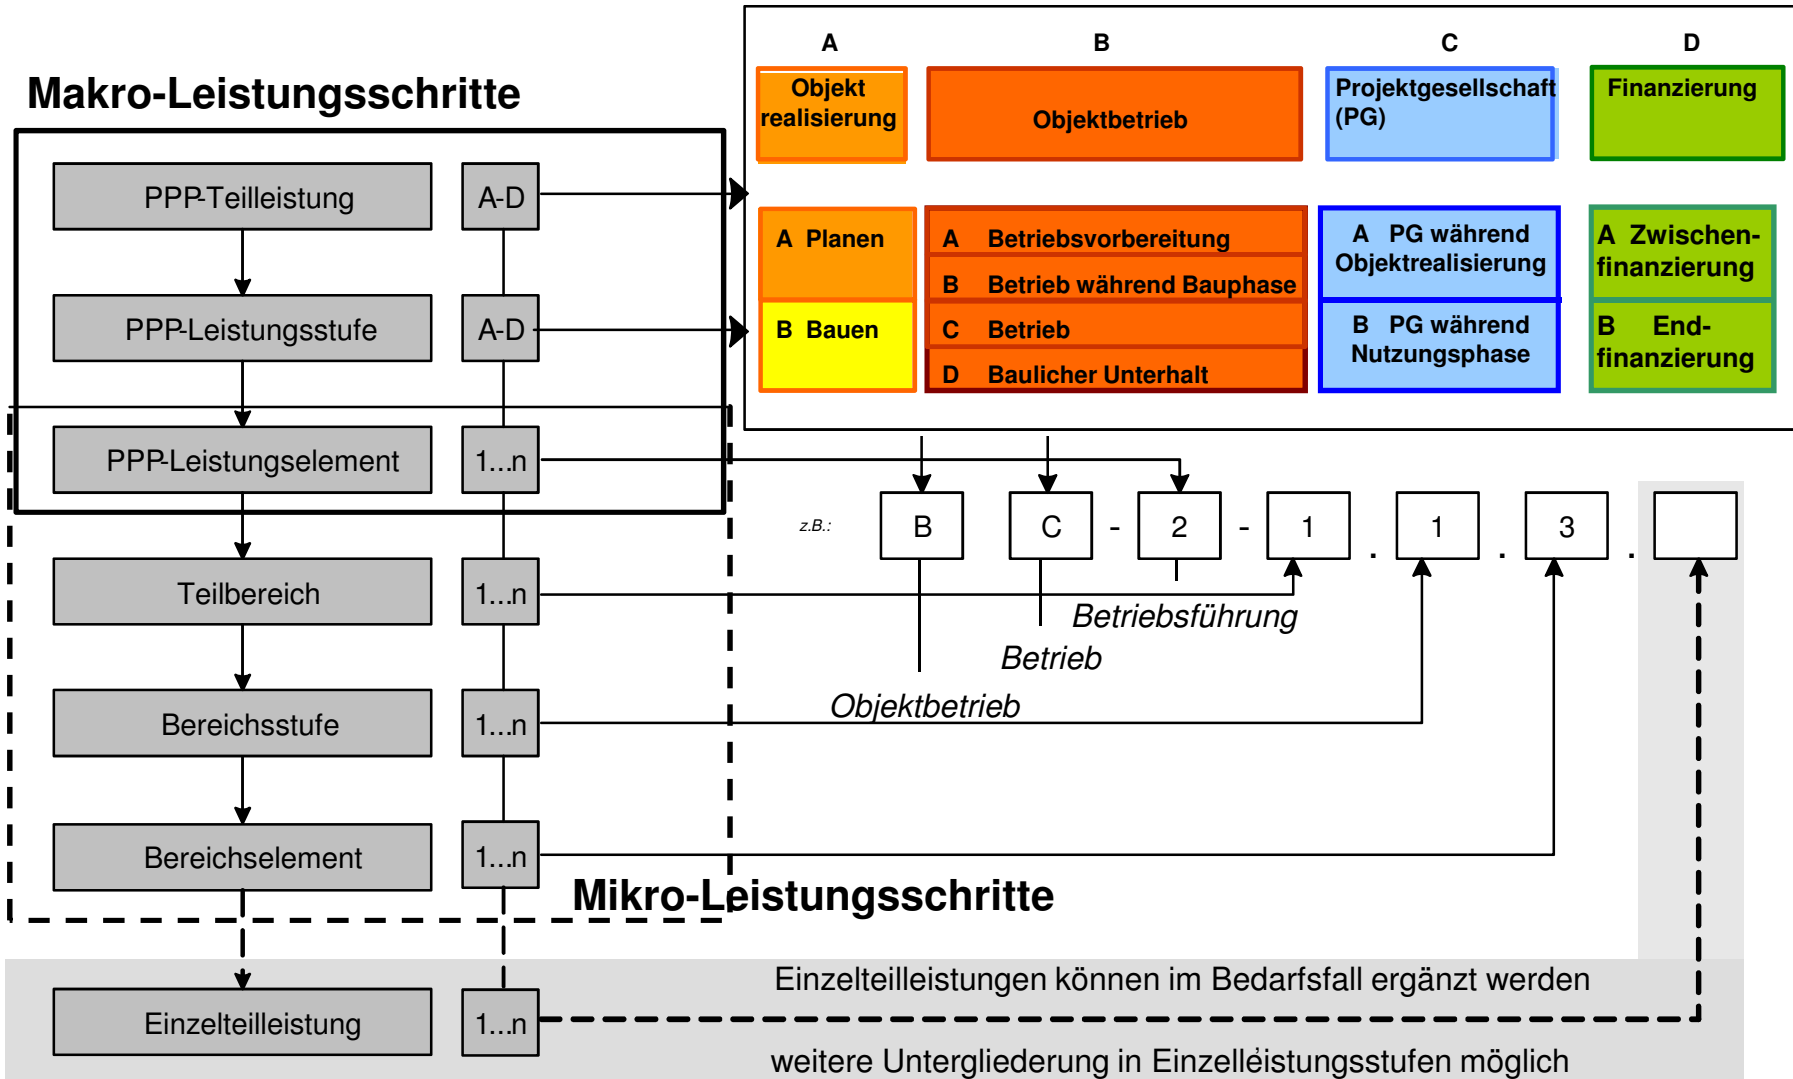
Makro-Leistungsschritte

PPP-Teilleistung A-D

PPP-Leistungsstufe A-D

PPP-Leistungselement 1...n

Teilbereich 1...n

Bereichsstufe 1...n

Bereichselement 1...n

Einzelteilleistung 1...n

A
Objekt realisierung

B
Objektbetrieb

C
Projektgesellschaft (PG)

D
Finanzierung

A Planen
B Bauen

A Betriebsvorbereitung
B Betrieb während Bauphase
C Betrieb
D Baulicher Unterhalt

A PG während Objektrealisierung
B PG während Nutzungsphase

A Zwischenfinanzierung
B Endfinanzierung

z.B.: B C - 2 - 1 . 1 . 3 .

Betriebsführung

Betrieb

Objektbetrieb

Mikro-Leistungsschritte

Einzelteilleistungen können im Bedarfsfall ergänzt werden

weitere Untergliederung in Einzelleistungsstufen möglich